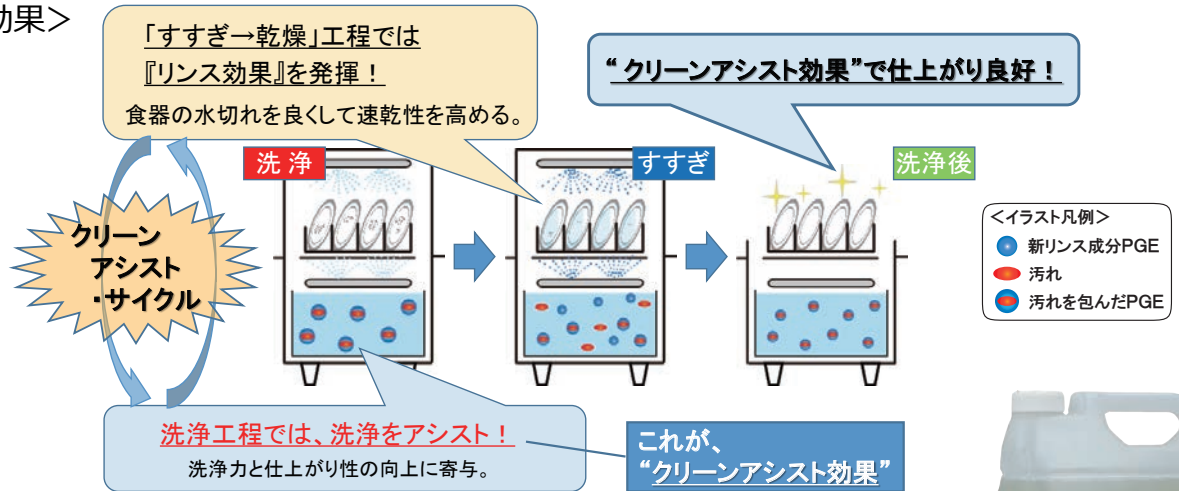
効果＞

「すすぎ→乾燥」工程では
『リンス効果』を発揮！
食器の水切れを良くして速乾性を高める。

"クリーンアシスト効果"で仕上がり良好！

洗浄

すすぎ

洗浄後

クリーン
アシスト
・サイクル

＜イラスト凡例＞
新リンス成分PGE
汚れ
汚れを包んだPGE

洗浄工程では、洗浄をアシスト！
洗浄力と仕上がり性の向上に寄与。

これが、
"クリーンアシスト効果"